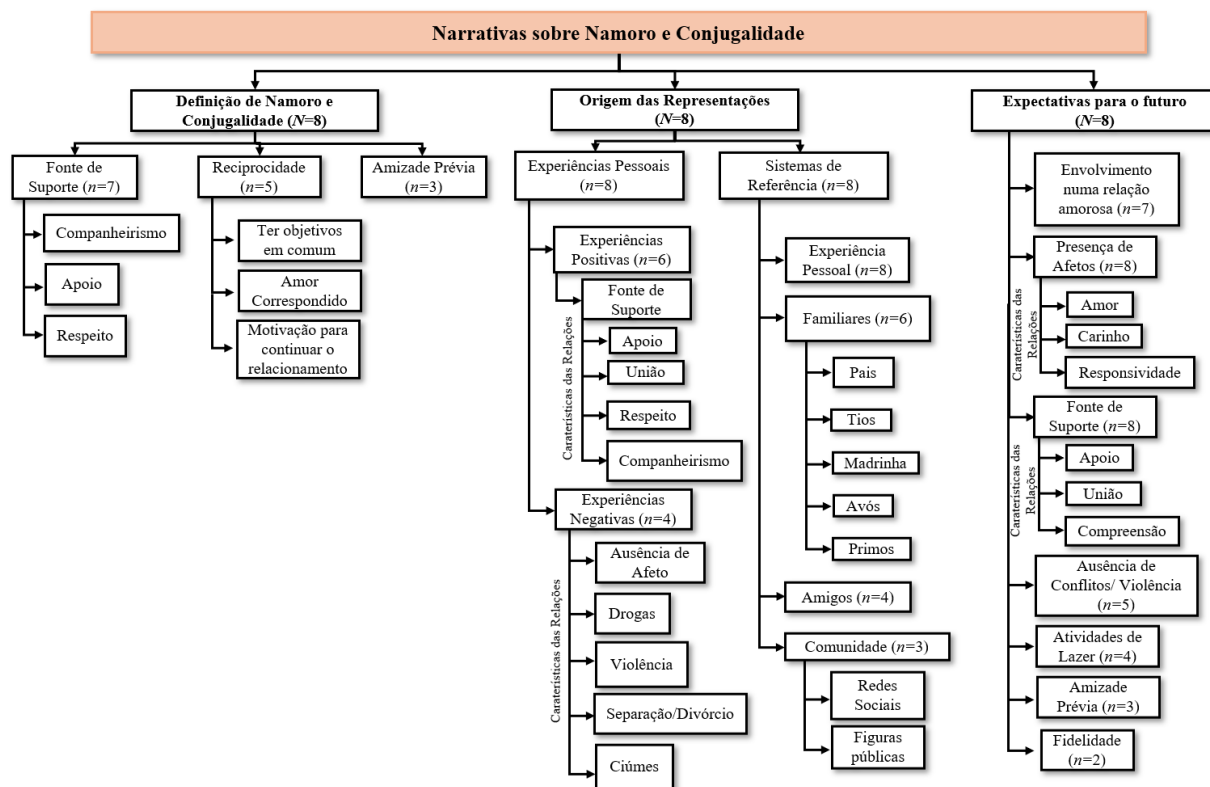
Narrativas sobre Namoro e Conjugalidade

Definição de Namoro e Conjugalidade ($N$=8)

Fonte de Suporte ($n$=7)
Companheirismo
Apoio
Respeito

Reciprocidade ($n$=5)
Ter objetivos em comum
Amor Correspondido
Motivação para continuar o relacionamento

Amizade Prévia ($n$=3)

Origem das Representações ($N$=8)

Experiências Pessoais ($n$=8)
Experiências Positivas ($n$=6)
Carateristicas das Relações
Fonte de Suporte
Apoio
União
Respeito
Companheirismo
Experiências Negativas ($n$=4)
Carateristicas das Relações
Ausência de Afeto
Drogas
Violência
Separação/Divórcio
Ciúmes

Sistemas de Referência ($n$=8)
Experiência Pessoal ($n$=8)
Familiares ($n$=6)
Pais
Tios
Madrinha
Avós
Primos
Amigos ($n$=4)
Comunidade ($n$=3)
Redes Sociais
Figuras públicas

Expectativas para o futuro ($N$=8)

Envolvimento numa relação amorosa ($n$=7)
Carateristicas das Relações
Presença de Afetos ($n$=8)
Amor
Carinho
Responsividade
Carateristicas das Relações
Fonte de Suporte ($n$=8)
Apoio
União
Compreensão
Ausência de Conflitos/ Violência ($n$=5)
Atividades de Lazer ($n$=4)
Amizade Prévia ($n$=3)
Fidelidade ($n$=2)